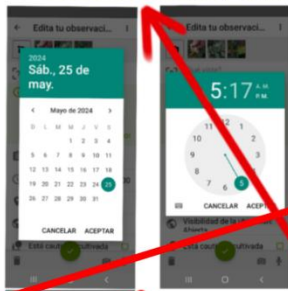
Edita tu observaci...

2024
Sáb., 25 de may.

Mayo de 2024

| | | | 1 | 2 | 3 | 4 |
|---|---|---|---|---|---|---|
| 5 | 6 | 7 | 8 | 9 | 10 | 11 |
| 12 | 13 | 14 | 15 | 16 | 17 | 18 |
| 19 | 20 | 21 | 22 | 23 | 24 | 25 |
| 26 | 27 | 28 | 29 | 30 | 31 | |

CANCELAR ACEPTAR

Está cautiva / cultivada

Edita tu observaci...

5:17 A.M. P.M.

12 1 2 3 4 5 6 7 8 9 10 11

CANCELAR ACEPT

Visibilidad de la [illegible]

Abierta

Está cautiva / cultivada